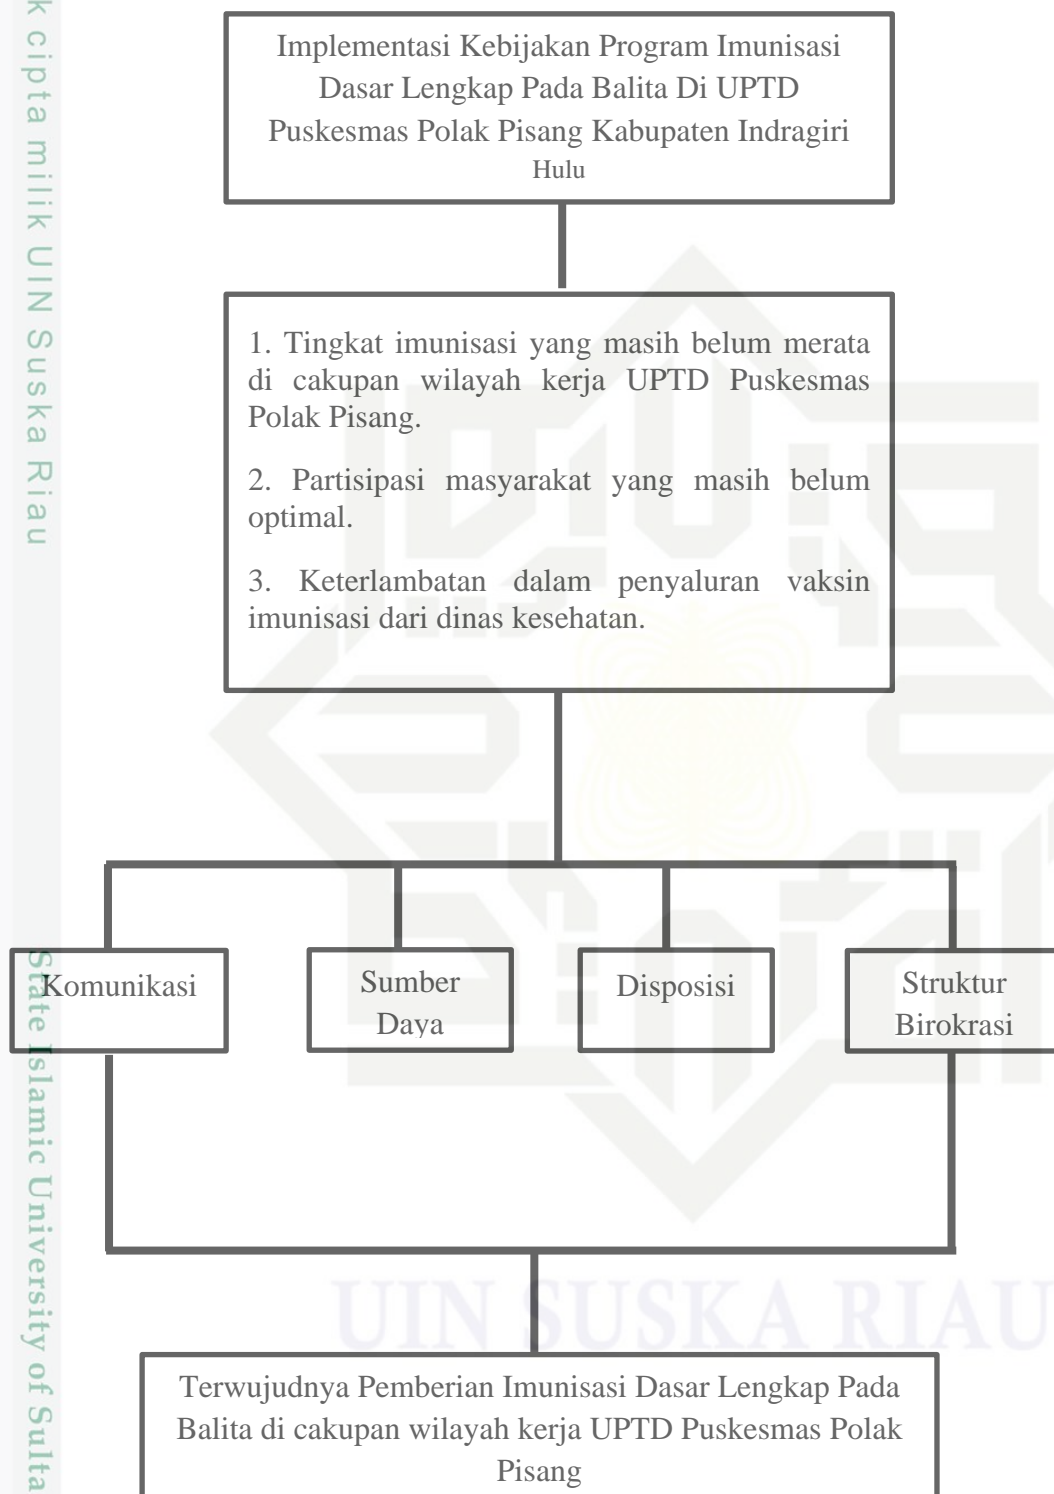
k cipta milik UIN Suska Riau

Implementasi Kebijakan Program Imunisasi Dasar Lengkap Pada Balita Di UPTD Puskesmas Polak Pisang Kabupaten Indragiri Hulu

1. Tingkat imunisasi yang masih belum merata di cakupan wilayah kerja UPTD Puskesmas Polak Pisang.

2. Partisipasi masyarakat yang masih belum optimal.

3. Keterlambatan dalam penyaluran vaksin imunisasi dari dinas kesehatan.

Komunikasi

Sumber Daya

Disposisi

Struktur Birokrasi

Terwujudnya Pemberian Imunisasi Dasar Lengkap Pada Balita di cakupan wilayah kerja UPTD Puskesmas Polak Pisang

State Islamic University of Sulta

UIN SUSKA RIAU